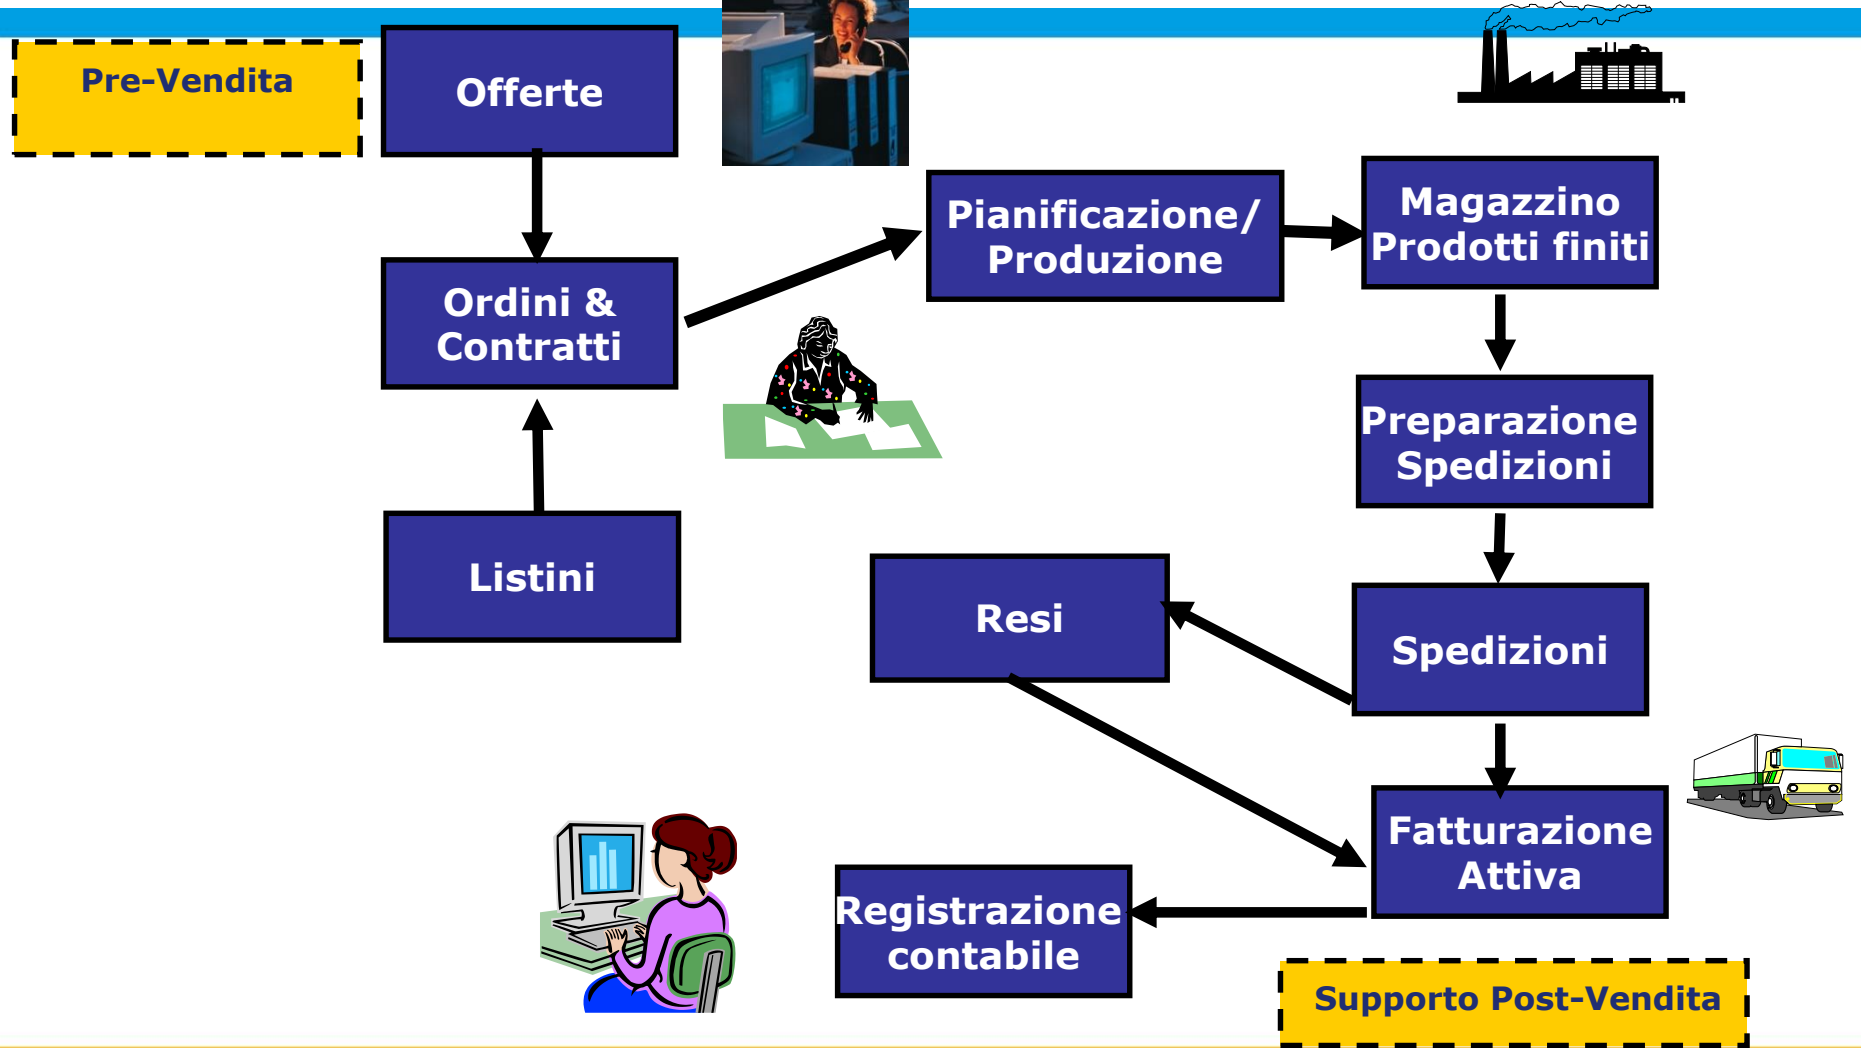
Pre-Vendita

Offerte

Ordini & Contratti

Listini

Pianificazione/ Produzione

Magazzino Prodotti finiti

Preparazione Spedizioni

Spedizioni

Resi

Fatturazione Attiva

Registrazione contabile

Supporto Post-Vendita